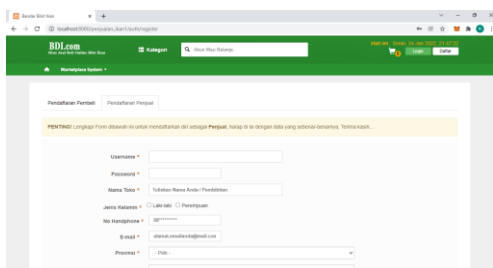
Bender Bidi-bas × +

localhost:8000/penjualan_lkar/i/auth/register

BDI.com
Situs Jual Beli Hasilan Bikin Bisa

Kategori

Situs Mau Belanja

Login Daftar

Marketplace System

Pendaftaran Pembeli Pendaftaran Penjual

PENTING! Lengkapi Form dibawah ini untuk mendaftarkan diri sebagai **Penjual**, harap di isi dengan data yang sebenar-benarnya. Terima kasih...

Username *

Password *

Nama Toko * Tuliskan Nama Anda / Pendidikan

Jenis Kelamin * Laki-laki Perempuan

No Handphone * 08**********

E-mail * alamat.emailanda@mail.com

Provinsi * -- Pilih --